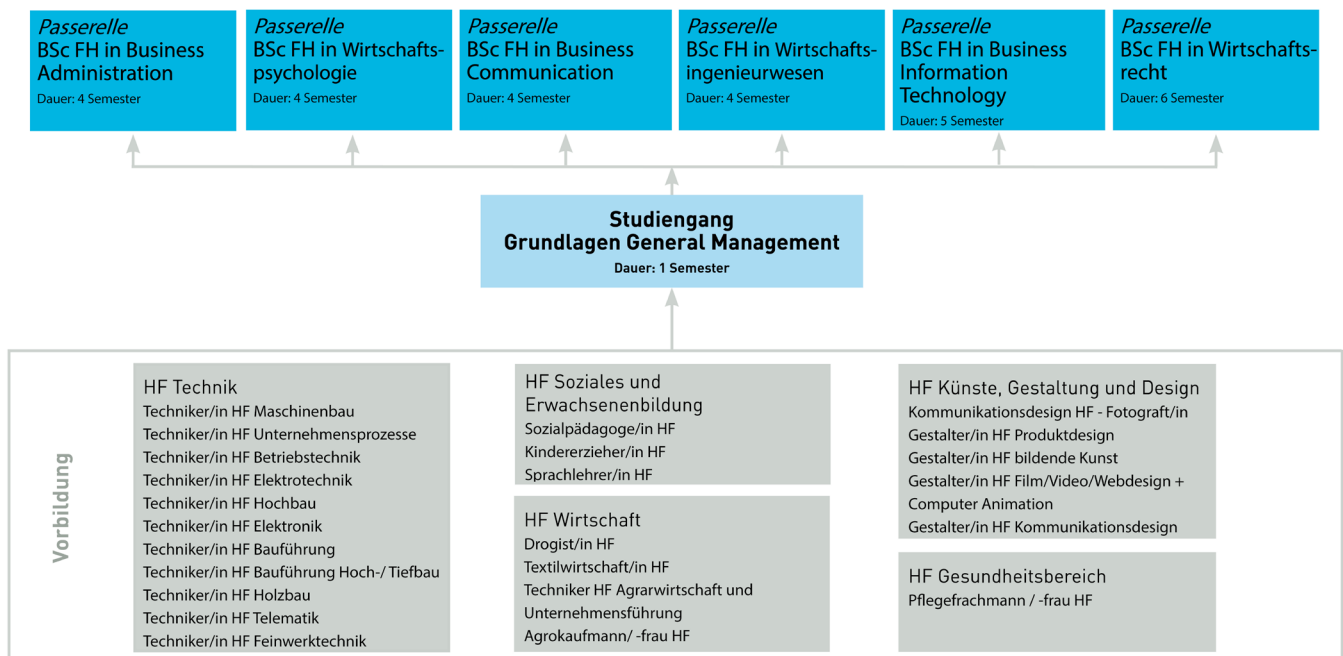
*Passerelle*
BSc FH in Business Administration
Dauer: 4 Semester

*Passerelle*
BSc FH in Wirtschaftspsychologie
Dauer: 4 Semester

*Passerelle*
BSc FH in Business Communication
Dauer: 4 Semester

*Passerelle*
BSc FH in Wirtschaftsingenieurwesen
Dauer: 4 Semester

*Passerelle*
BSc FH in Business Information Technology
Dauer: 5 Semester

*Passerelle*
BSc FH in Wirtschaftsrecht
Dauer: 6 Semester

**Studiengang**
**Grundlagen General Management**
Dauer: 1 Semester

Vorbildung

HF Technik
Techniker/in HF Maschinenbau
Techniker/in HF Unternehmensprozesse
Techniker/in HF Betriebstechnik
Techniker/in HF Elektrotechnik
Techniker/in HF Hochbau
Techniker/in HF Elektronik
Techniker/in HF Bauführung
Techniker/in HF Bauführung Hoch-/ Tiefbau
Techniker/in HF Holzbau
Techniker/in HF Telematik
Techniker/in HF Feinwerktechnik

HF Soziales und Erwachsenenbildung
Sozialpädagoge/in HF
Kindererzieher/in HF
Sprachlehrer/in HF

HF Wirtschaft
Drogist/in HF
Textilwirtschaft/in HF
Techniker HF Agrarwirtschaft und Unternehmensführung
Agrokaufmann/ -frau HF

HF Künste, Gestaltung und Design
Kommunikationsdesign HF - Fotograf/in
Gestalter/in HF Produktdesign
Gestalter/in HF bildende Kunst
Gestalter/in HF Film/Video/Webdesign + Computer Animation
Gestalter/in HF Kommunikationsdesign

HF Gesundheitsbereich
Pflegefrachmann / -frau HF